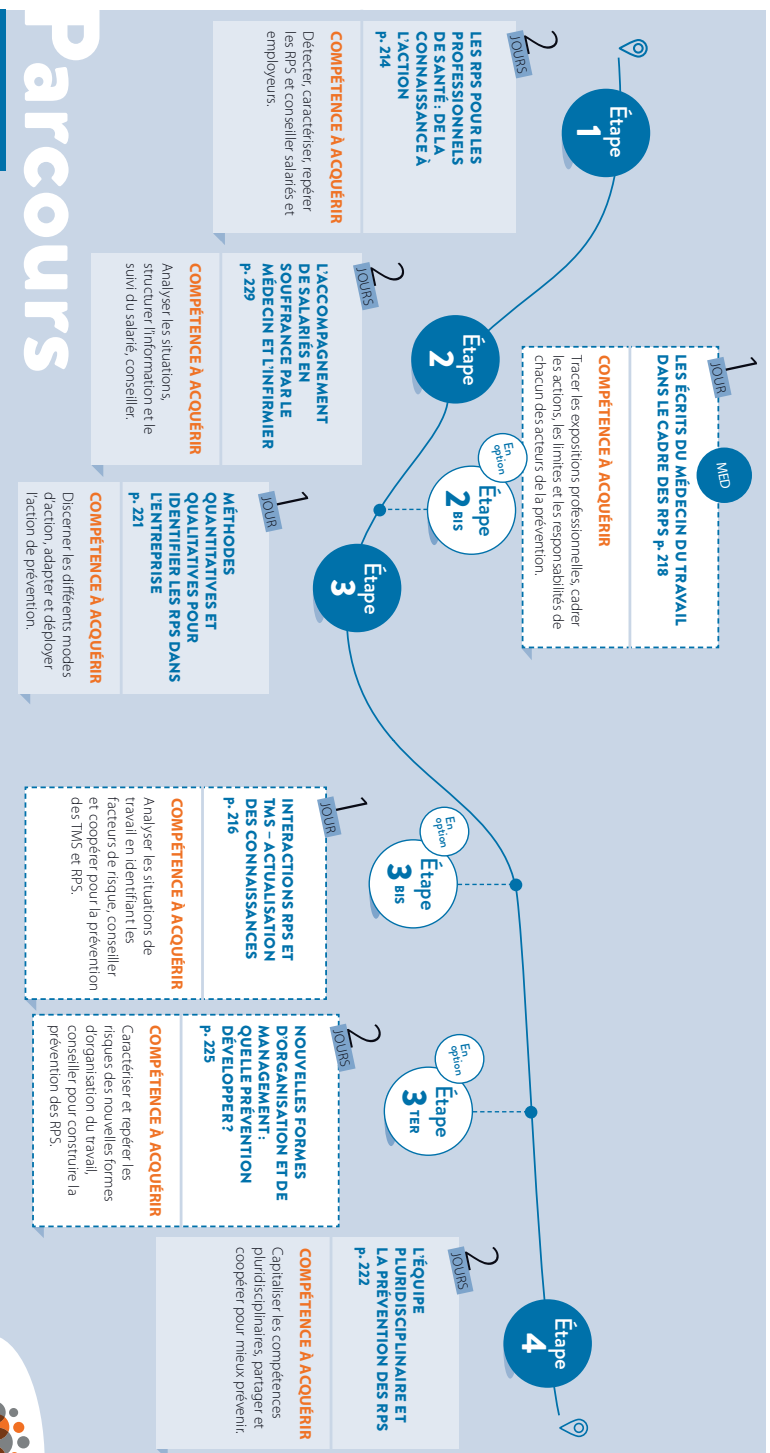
Parcours

Étape 1

2 JOURS

LES RPS POUR LES PROFESSIONNELS DE SANTÉ : DE LA CONNAISSANCE À L'ACTION p. 214

COMPÉTENCE À ACQUÉRIR
Détecter, caractériser, repérer les RPS et conseiller salariés et employeurs.

MED

1 JOUR

LES ÉCRITS DU MÉDECIN DU TRAVAIL DANS LE CADRE DES RPS p. 218

COMPÉTENCE À ACQUÉRIR
Tracer les expositions professionnelles, cadrer les actions, les limites et les responsabilités de chacun des acteurs de la prévention.

Étape 2

2 JOURS

L'ACCOMPAGNEMENT DE SALARIÉS EN SOUFFRANCE PAR LE MÉDECIN ET L'INFIRMIER p. 229

COMPÉTENCE À ACQUÉRIR
Analyser les situations, structurer l'information et le suivi du salarié, conseiller.

En option
Étape 2 BIS

Étape 3

1 JOUR

MÉTHODES QUANTITATIVES ET QUALITATIVES POUR IDENTIFIER LES RPS DANS L'ENTREPRISE p. 221

COMPÉTENCE À ACQUÉRIR
Discerner les différents modes d'action, adapter et déployer l'action de prévention.

En option
Étape 3 BIS

1 JOUR

INTERACTIONS RPS ET TMS – ACTUALISATION DES CONNAISSANCES p. 216

COMPÉTENCE À ACQUÉRIR
Analyser les situations de travail en identifiant les facteurs de risque, conseiller et coopérer pour la prévention des TMS et RPS.

En option
Étape 3 TER

2 JOURS

NOUVELLES FORMES D'ORGANISATION ET DE MANAGEMENT : QUELLE PRÉVENTION DÉVELOPPER ? p. 225

COMPÉTENCE À ACQUÉRIR
Caractériser et repérer les risques des nouvelles formes d'organisation du travail, conseiller pour construire la prévention des RPS.

Étape 4

2 JOURS

L'ÉQUIPE PLURIDISCIPLINAIRE ET LA PRÉVENTION DES RPS p. 222

COMPÉTENCE À ACQUÉRIR
Capitaliser les compétences pluridisciplinaires, partager et coopérer pour mieux prévenir.